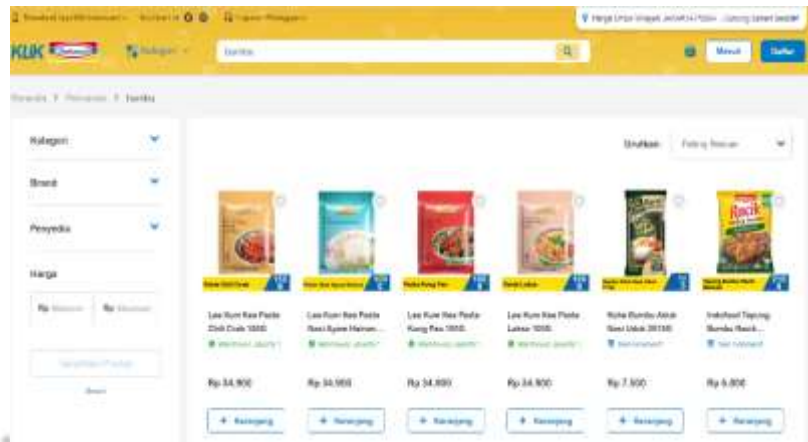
KLIK Indomaret

Kategori

bumbu

Masuk

Daftar

Beranda > Pencarian > bumbu

Kategori

Brand

Penyedia

Harga

Rp Minimum

Rp Maksimum

Urutkan

Paling Sesuai

Lee Kum Kee Pasta Chili Crab 100G

Rp 34.900

+ Keranjang

Lee Kum Kee Pasta Nasi Ayam Hainan...

Rp 34.900

+ Keranjang

Lee Kum Kee Pasta Kung Pao 100G

Rp 34.900

+ Keranjang

Lee Kum Kee Pasta Laksa 100G

Rp 34.900

+ Keranjang

Koha Bumbu Aksi Nasi Uduk 20/30

Rp 7.500

+ Keranjang

Indofood Tepung Bumbu Rack...

Rp 6.800

+ Keranjang